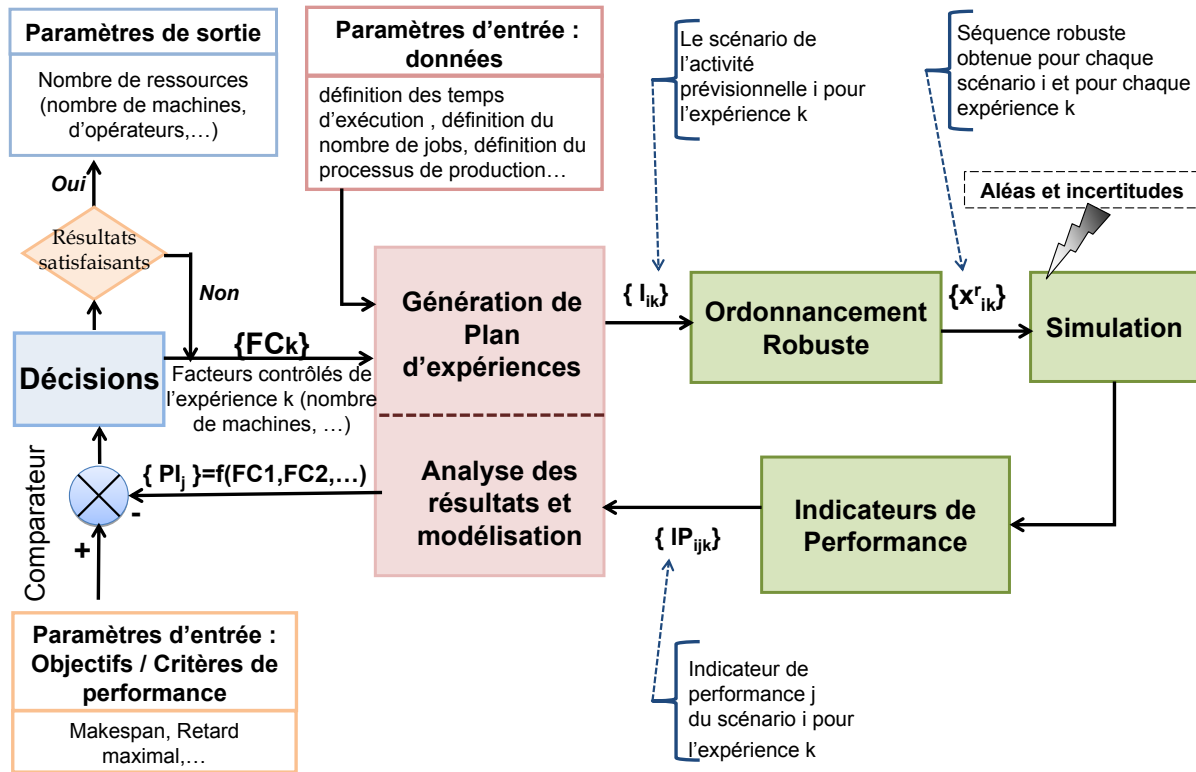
Paramètres de sortie

Nombre de ressources (nombre de machines, d'opérateurs,…)

Paramètres d'entrée : données

définition des temps d'exécution , définition du nombre de jobs, définition du processus de production…

Le scénario de l'activité prévisionnelle i pour l'expérience k

Séquence robuste obtenue pour chaque scénario i et pour chaque expérience k

Aléas et incertitudes

Oui

Résultats satisfaisants

Non

Génération de Plan d'expériences

$\{ I_{ik} \}$

Ordonnancement Robuste

$\{x^r_{ik}\}$

Simulation

Décisions

$\{FC_k\}$

Facteurs contrôlés de l'expérience k (nombre de machines, …)

Comparateur

$\{ PI_j \}$=f(FC1,FC2,…)

-

+

Analyse des résultats et modélisation

$\{ IP_{ijk} \}$

Indicateurs de Performance

Paramètres d'entrée : Objectifs / Critères de performance

Makespan, Retard maximal,…

Indicateur de performance j du scénario i pour l'expérience k